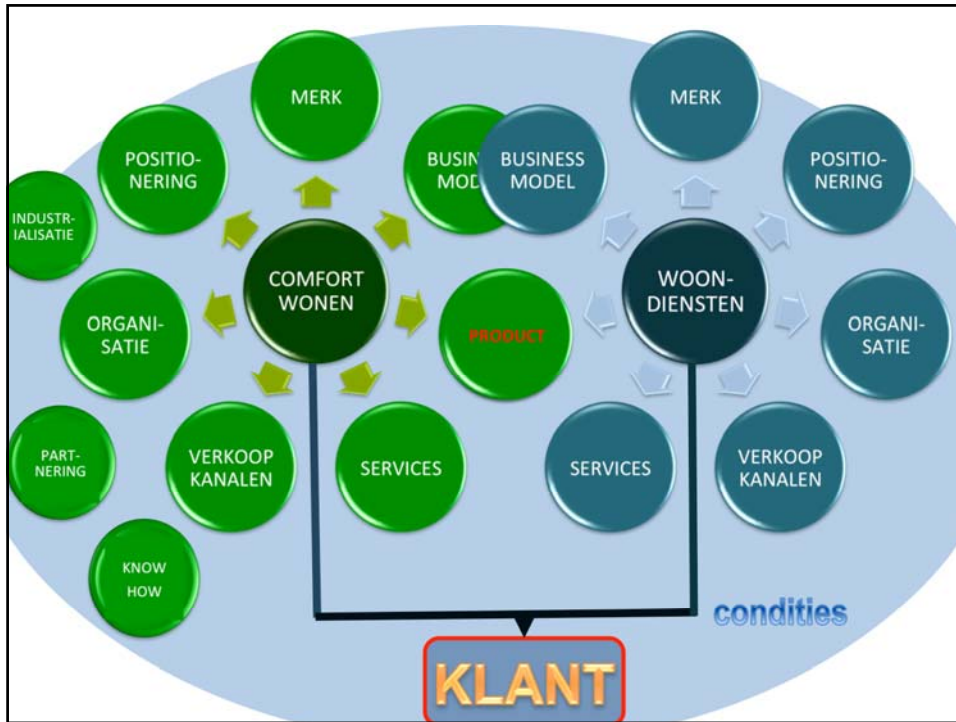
MERK

POSITIONERING

BUSIN MODE

INDUSTRIALISATIE

COMFORT WONEN

ORGANISATIE

PRODUCT

PARTNERING

VERKOOP KANALEN

SERVICES

KNOW HOW

BUSINESS MODEL

MERK

POSITIONERING

WOONDIENSTEN

ORGANISATIE

SERVICES

VERKOOP KANALEN

condities

KLANT